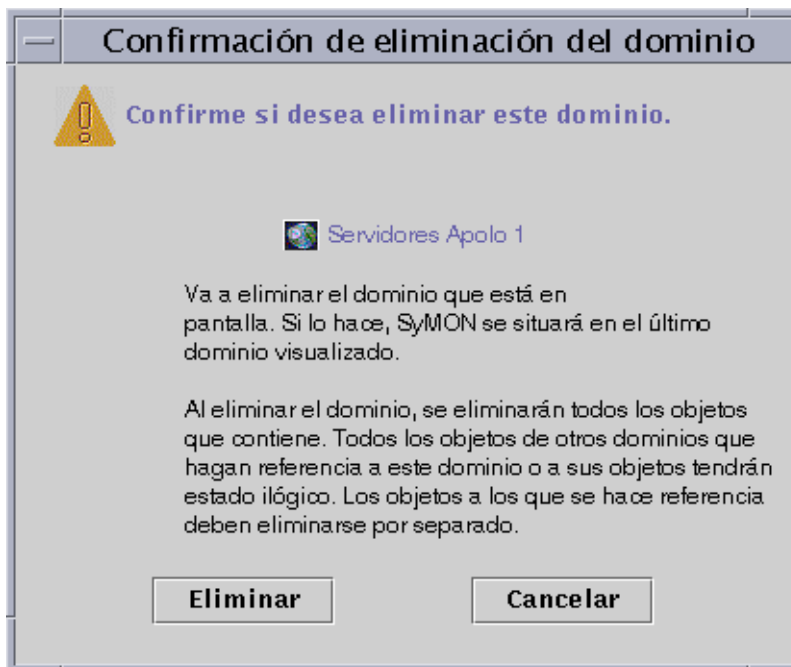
Confirmación de eliminación del dominio

Confirme si desea eliminar este dominio.

Servidores Apolo 1

Va a eliminar el dominio que está en pantalla. Si lo hace, SyMON se situará en el último dominio visualizado.

Al eliminar el dominio, se eliminarán todos los objetos que contiene. Todos los objetos de otros dominios que hagan referencia a este dominio o a sus objetos tendrán estado ilógico. Los objetos a los que se hace referencia deben eliminarse por separado.

Eliminar

Cancelar